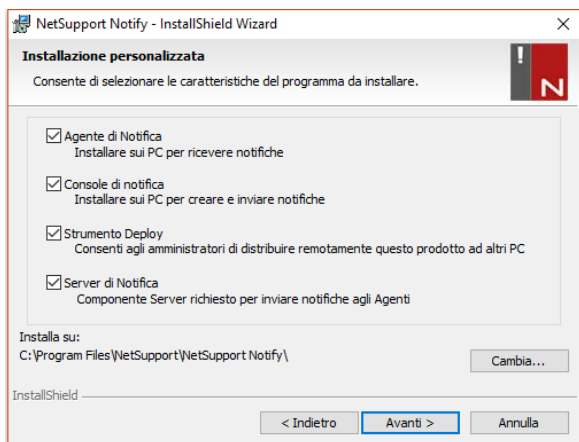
NetSupport Notify - InstallShield Wizard

Installazione personalizzata

Consente di selezionare le caratteristiche del programma da installare.

!
N

☑ Agente di Notifica
Installare sui PC per ricevere notifiche

☑ Console di notifica
Installare sui PC per creare e inviare notifiche

☑ Strumento Deploy
Consenti agli amministratori di distribuire remotamente questo prodotto ad altri PC

☑ Server di Notifica
Componente Server richiesto per inviare notifiche agli Agenti

Installa su:
C:\Program Files\NetSupport\NetSupport Notify\

Cambia...

InstallShield

< Indietro | Avanti > | Annulla